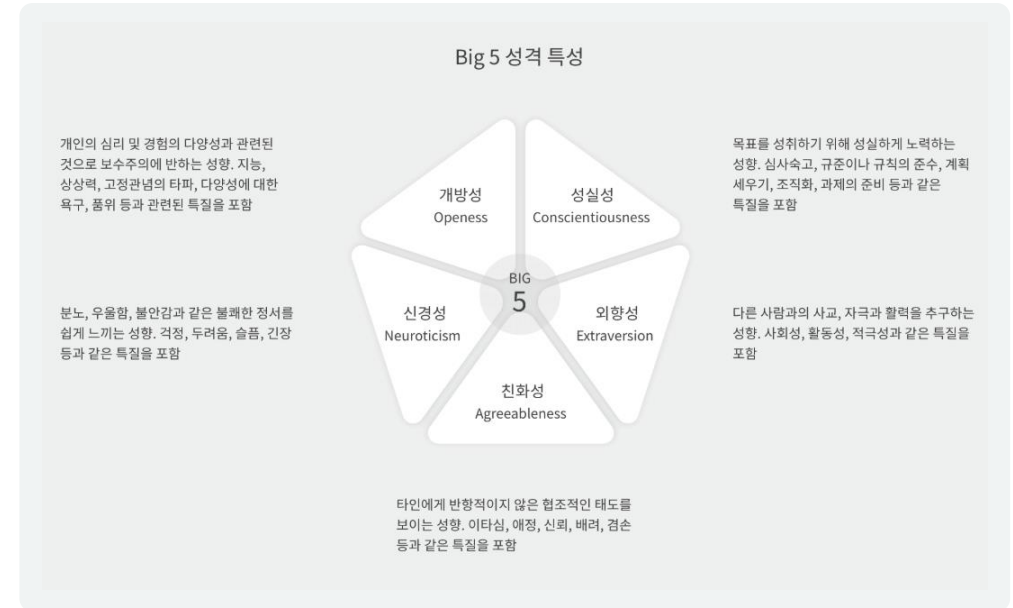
Big 5 성격 특성

개인의 심리 및 경험의 다양성과 관련된 것으로 보수주의에 반하는 성향. 지능, 상상력, 고정관념의 타파, 다양성에 대한 욕구, 품위 등과 관련된 특질을 포함

목표를 성취하기 위해 성실하게 노력하는 성향. 심사숙고, 규준이나 규칙의 준수, 계획 세우기, 조직화, 과제의 준비 등과 같은 특질을 포함

개방성
Openess

성실성
Conscientiousness

BIG
5

신경성
Neuroticism

외향성
Extraversion

친화성
Agreeableness

분노, 우울함, 불안감과 같은 불쾌한 정서를 쉽게 느끼는 성향. 걱정, 두려움, 슬픔, 긴장 등과 같은 특질을 포함

다른 사람과의 사교, 자극과 활력을 추구하는 성향. 사회성, 활동성, 적극성과 같은 특질을 포함

타인에게 반항적이지 않은 협조적인 태도를 보이는 성향. 이타심, 애정, 신뢰, 배려, 겸손 등과 같은 특질을 포함